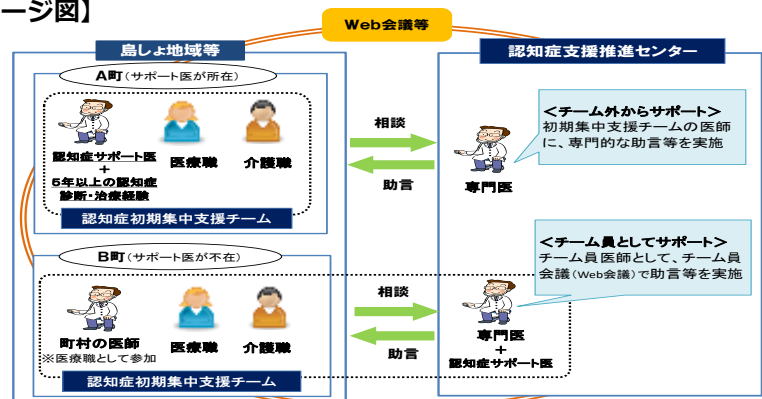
ージ図】

Web会議等

島しょ地域等

A町（サポート医が所在）

認知症サポート医
＋
5年以上の認知症診断・治療経験

医療職

介護職

認知症初期集中支援チーム

B町（サポート医が不在）

町村の医師
※医療職として参加

医療職

介護職

認知症初期集中支援チーム

相談

助言

相談

助言

認知症支援推進センター

＜チーム外からサポート＞
初期集中支援チームの医師に、専門的な助言等を実施

専門医

＜チーム員としてサポート＞
チーム員医師として、チーム員会議（Web会議）で助言等を実施

専門医
＋
認知症サポート医